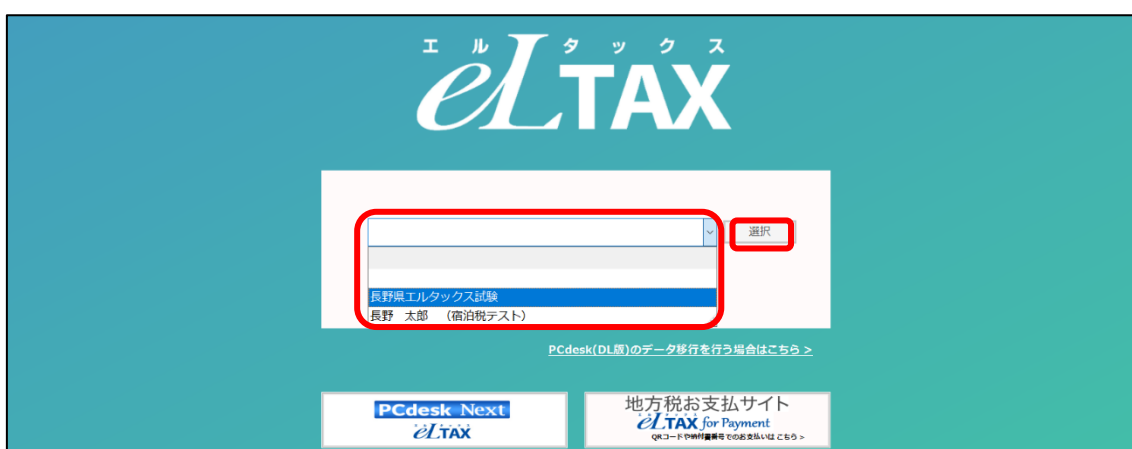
エルタックス
eLTAX

選択

長野県エルタックス試験
長野　太郎　（宿泊税テスト）

PCdesk(DL版)のデータ移行を行う場合はこちら >

PCdesk Next
eLTAX

地方税お支払サイト
eLTAX for Payment
QRコードや納付番号でのお支払いは こちら >